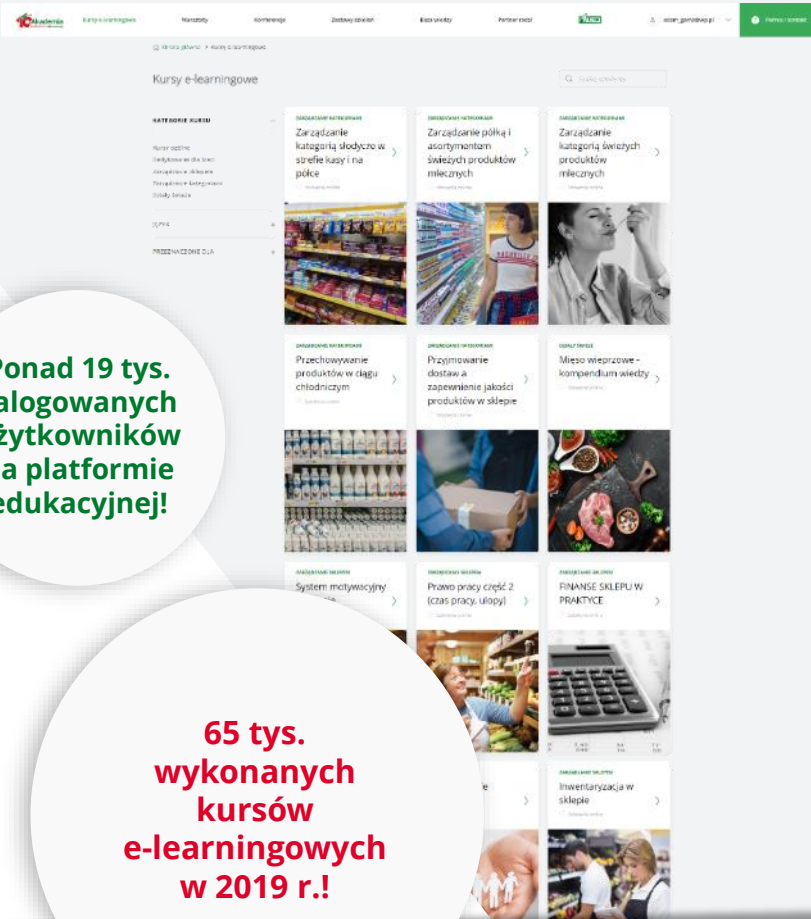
Kursy e-learningowe Warsztaty Konferencje Zestawy szkoleń Baza wiedzy Partner sieci

Kursy e-learningowe

KATEGORIE KURSU

ZARZĄDZANIE KATEGORIAMI
Zarządzanie kategorią słodycze w strefie kasy i na półce

ZARZĄDZANIE KATEGORIAMI
Zarządzanie półką i asortymentem świeżych produktów mlecznych

ZARZĄDZANIE KATEGORIAMI
Zarządzanie kategorią świeżych produktów mlecznych

ZARZĄDZANIE KATEGORIAMI
Przechowywanie produktów w ciągu chłodniczym

ZARZĄDZANIE KATEGORIAMI
Przyjmowanie dostaw a zapewnienie jakości produktów w sklepie

Mięso wieprzowe - kompendium wiedzy

System motywacyjny

Prawo pracy część 2 (czas pracy, urlopy)

FINANSE SKLEPU W PRAKTYCE

Inwentaryzacja w sklepie

Ponad 19 tys. zalogowanych użytkowników na platformie edukacyjnej!

65 tys. wykonanych kursów e-learningowych w 2019 r.!